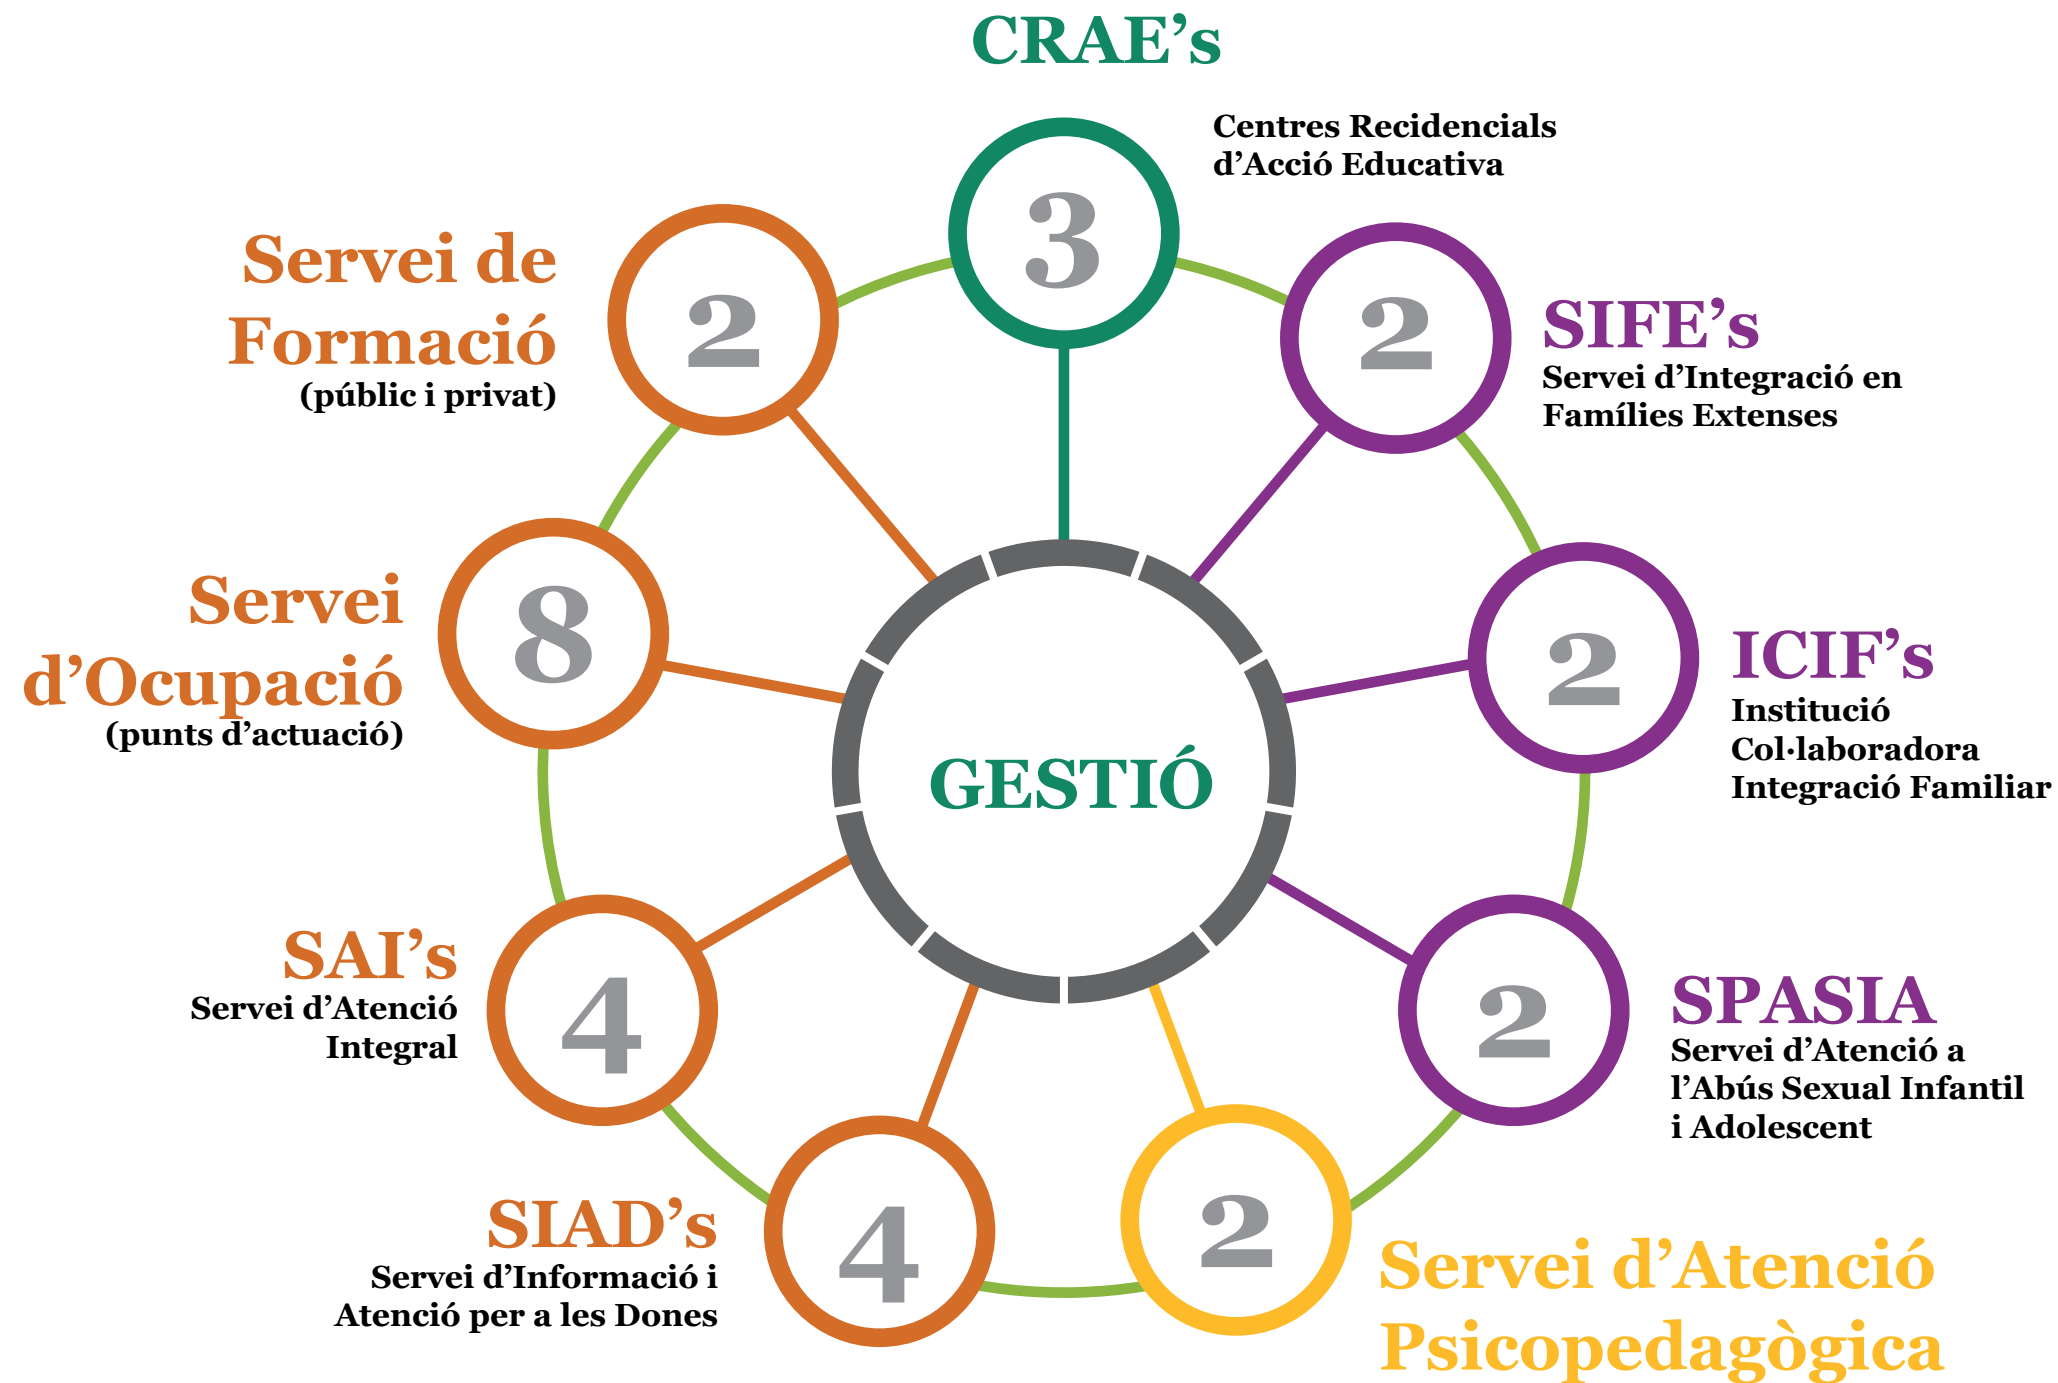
CRAE’s

3

Centres Recidencials d’Acció Educativa

Servei de Formació
(públic i privat)

2

2

SIFE’s
Servei d’Integració en Famílies Extenses

Servei d’Ocupació
(punts d’actuació)

8

GESTIÓ

2

ICIF’s
Institució Col·laboradora Integració Familiar

SAI’s
Servei d’Atenció Integral

4

2

SPASIA
Servei d’Atenció a l’Abús Sexual Infantil i Adolescent

SIAD’s
Servei d’Informació i Atenció per a les Dones

4

2

Servei d’Atenció Psicopedagògica